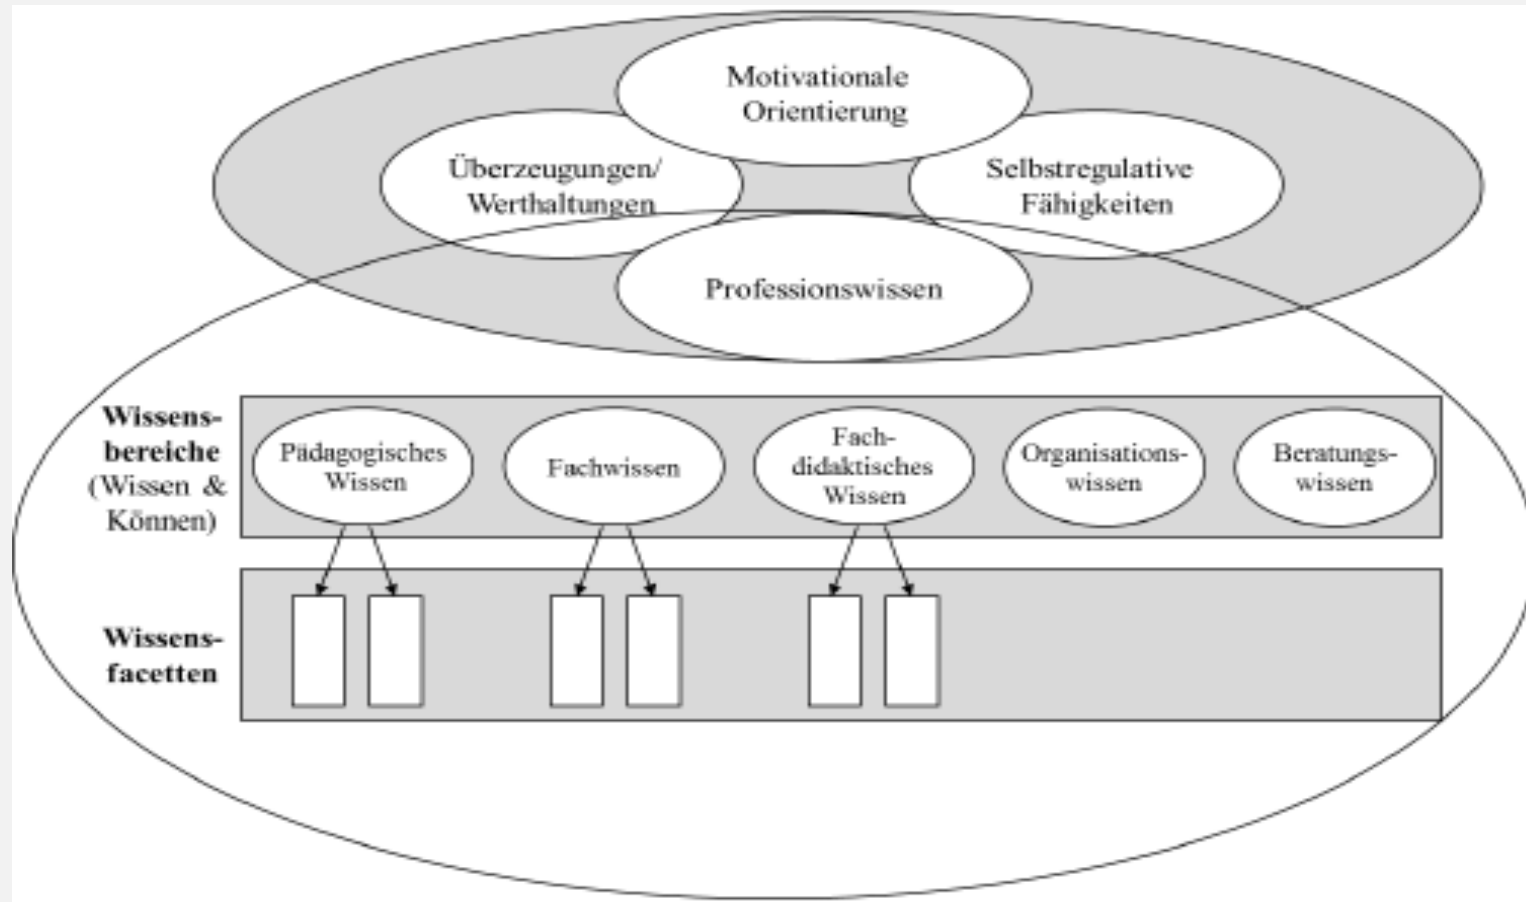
Motivationale Orientierung

Überzeugungen/ Werthaltungen

Selbstregulative Fähigkeiten

Professionswissen

**Wissensbereiche** (Wissen & Können)

Pädagogisches Wissen

Fachwissen

Fachdidaktisches Wissen

Organisationswissen

Beratungswissen

**Wissensfacetten**